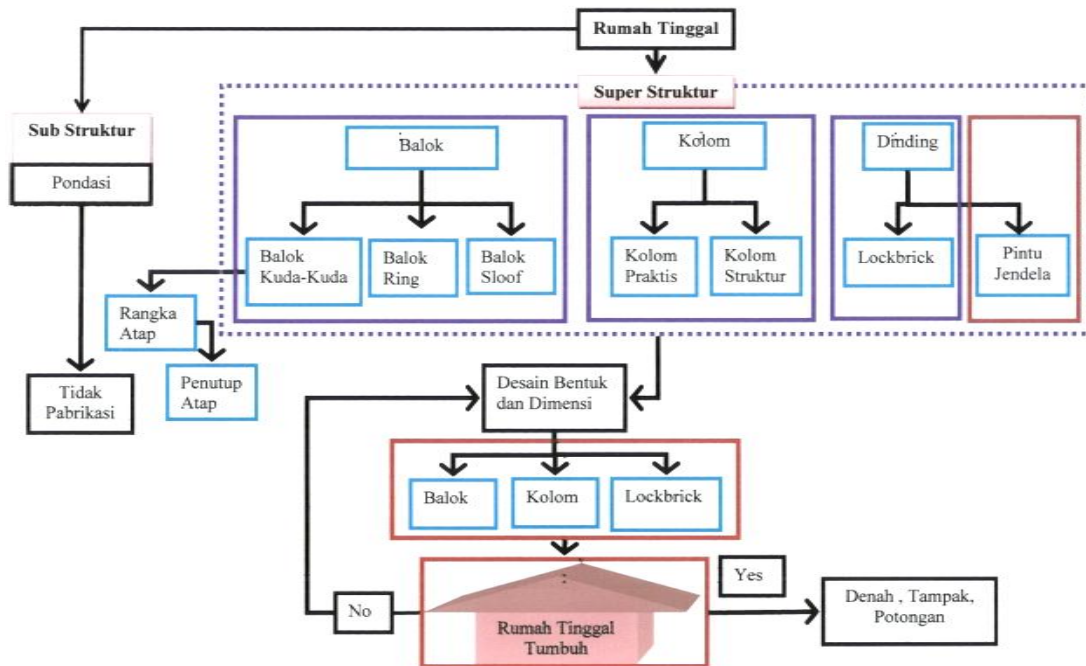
Rumah Tinggal

Sub Struktur

Pondasi

Tidak Pabrikasi

Super Struktur

Balok

Balok Kuda-Kuda

Balok Ring

Balok Sloof

Rangka Atap

Penutup Atap

Kolom

Kolom Praktis

Kolom Struktur

Dinding

Lockbrick

Pintu Jendela

Desain Bentuk dan Dimensi

Balok

Kolom

Lockbrick

No

Rumah Tinggal Tumbuh

Yes

Denah , Tampak, Potongan